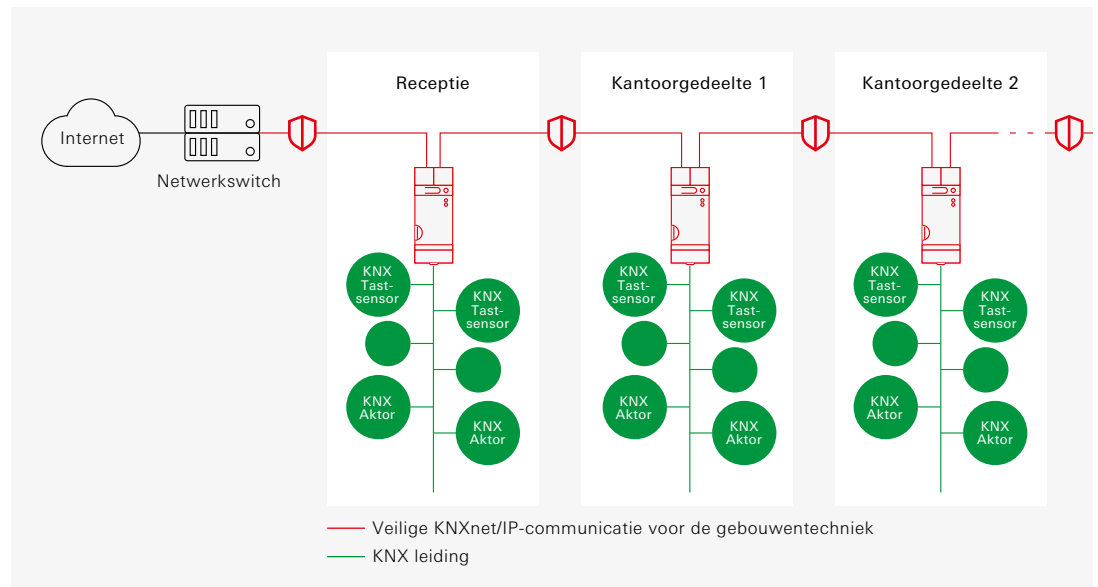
Internet

Netwerkswitch

Receptie

KNX Tastsensor

KNX Tastsensor

KNX Aktor

KNX Aktor

Kantoorgedeelte 1

KNX Tastsensor

KNX Tastsensor

KNX Aktor

KNX Aktor

Kantoorgedeelte 2

KNX Tastsensor

KNX Tastsensor

KNX Aktor

KNX Aktor

Veilige KNXnet/IP-communicatie voor de gebouwentechniek

KNX leiding